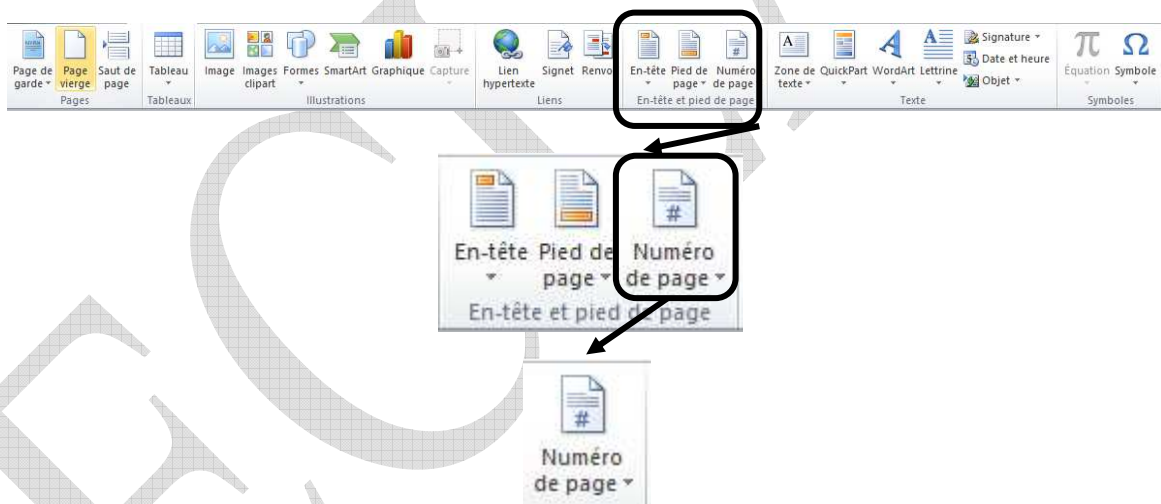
Page de garde Page vierge Saut de page
Pages
Tableau
Tableaux
Image Images clipart Formes SmartArt Graphique Capture
Illustrations
Lien hypertexte Signet Renvo
Liens
En-tête Pied de page Numéro de page
En-tête et pied de page
Zone de texte QuickPart WordArt Lettrine
Signature
Date et heure
Objet
Texte
Équation Symbole
Symboles

En-tête Pied de page Numéro de page
En-tête et pied de page

Numéro de page